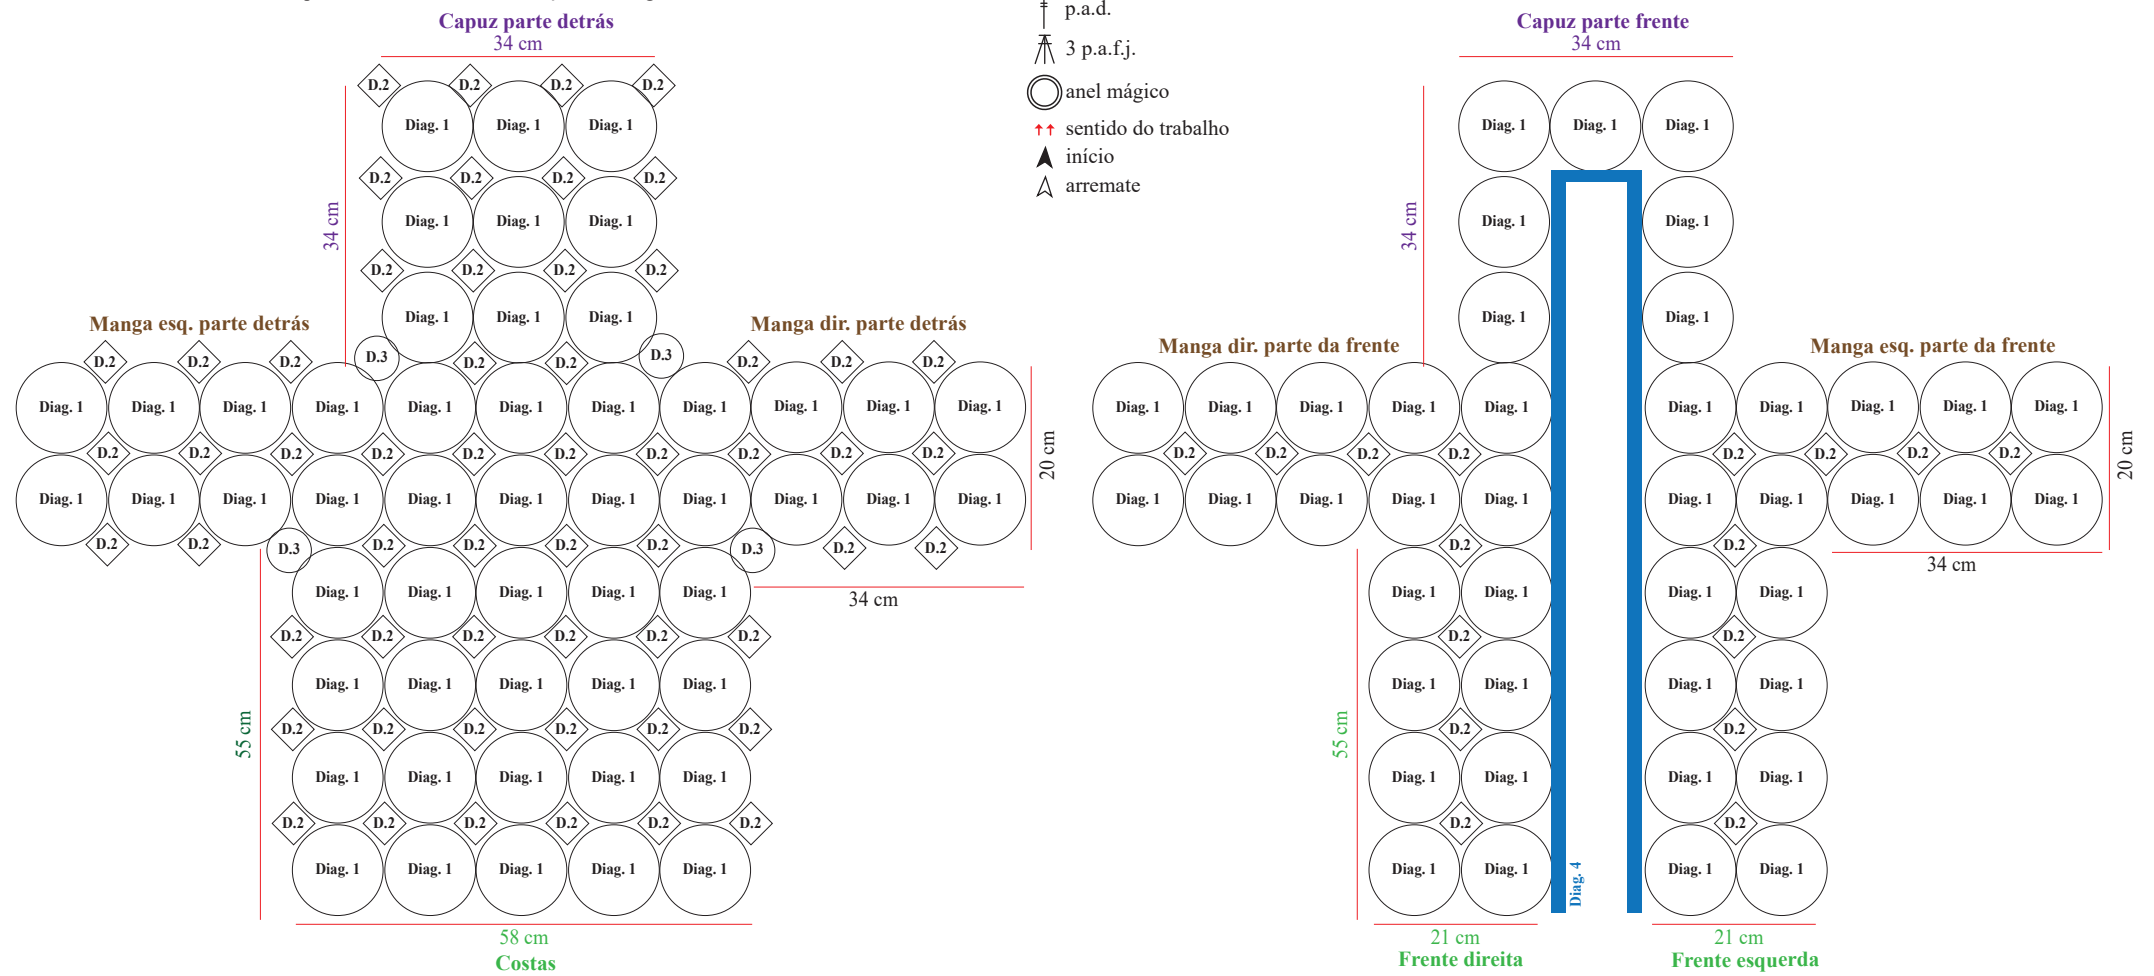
p.a.d.
3 p.a.f.j.
anel mágico
sentido do trabalho
início
arremate

Capuz parte detrás
34 cm
34 cm
D.2 D.2 D.2 D.2
Diag. 1 Diag. 1 Diag. 1
D.2 D.2 D.2 D.2
Diag. 1 Diag. 1 Diag. 1
D.2 D.2 D.2 D.2
Diag. 1 Diag. 1 Diag. 1

Manga esq. parte detrás
Manga dir. parte detrás
D.2 D.2 D.2 D.3 D.2 D.2 D.3 D.2 D.2 D.2
Diag. 1 Diag. 1 Diag. 1 Diag. 1 Diag. 1 Diag. 1 Diag. 1 Diag. 1 Diag. 1 Diag. 1 Diag. 1
D.2 D.2 D.2 D.2 D.2 D.2 D.2 D.2 D.2 D.2
Diag. 1 Diag. 1 Diag. 1 Diag. 1 Diag. 1 Diag. 1 Diag. 1 Diag. 1 Diag. 1 Diag. 1 Diag. 1
D.2 D.2 D.3 D.2 D.2 D.2 D.2 D.3 D.2 D.2
20 cm
34 cm
Diag. 1 Diag. 1 Diag. 1 Diag. 1 Diag. 1
D.2 D.2 D.2 D.2 D.2 D.2
Diag. 1 Diag. 1 Diag. 1 Diag. 1 Diag. 1
D.2 D.2 D.2 D.2 D.2 D.2
Diag. 1 Diag. 1 Diag. 1 Diag. 1 Diag. 1
D.2 D.2 D.2 D.2 D.2 D.2
Diag. 1 Diag. 1 Diag. 1 Diag. 1 Diag. 1
55 cm
58 cm
Costas

Capuz parte frente
34 cm
34 cm
Diag. 1 Diag. 1 Diag. 1
Diag. 1 Diag. 1
Diag. 1 Diag. 1

Manga dir. parte da frente
Manga esq. parte da frente
Diag. 1 Diag. 1 Diag. 1 Diag. 1 Diag. 1 Diag. 1 Diag. 1 Diag. 1 Diag. 1 Diag. 1
D.2 D.2 D.2 D.2 D.2 D.2 D.2 D.2
Diag. 1 Diag. 1 Diag. 1 Diag. 1 Diag. 1 Diag. 1 Diag. 1 Diag. 1 Diag. 1 Diag. 1
D.2 D.2
20 cm
34 cm
Diag. 1 Diag. 1 Diag. 1 Diag. 1
D.2 D.2
Diag. 1 Diag. 1 Diag. 1 Diag. 1
D.2 D.2
Diag. 1 Diag. 1 Diag. 1 Diag. 1
D.2 D.2
Diag. 1 Diag. 1 Diag. 1 Diag. 1
Diag. 4
55 cm
21 cm
Frente direita
21 cm
Frente esquerda